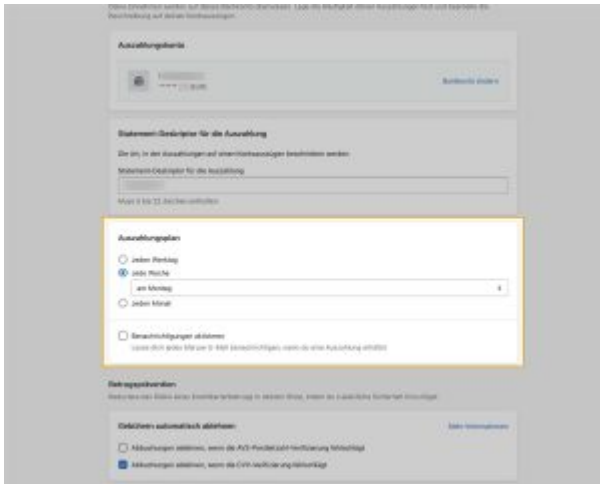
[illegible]

Auszahlungskonto

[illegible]
•••• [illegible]

Bankkonto ändern

Statement-Deskriptor für die Auszahlung

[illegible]

Statement-Deskriptor für die Auszahlung

Muss 5 bis 22 Zeichen enthalten

Auszahlungsplan

Jeden Werktag

Jede Woche

am Montag

Jeden Monat

Benachrichtigungen aktivieren

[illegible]

Betrugsprävention

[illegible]

Gebühren automatisch ablehnen

Mehr Informationen

Abbuchungen ablehnen, wenn die AVS-Postleitzahl-Verifizierung fehlschlägt

Abbuchungen ablehnen, wenn die CVV-Verifizierung fehlschlägt